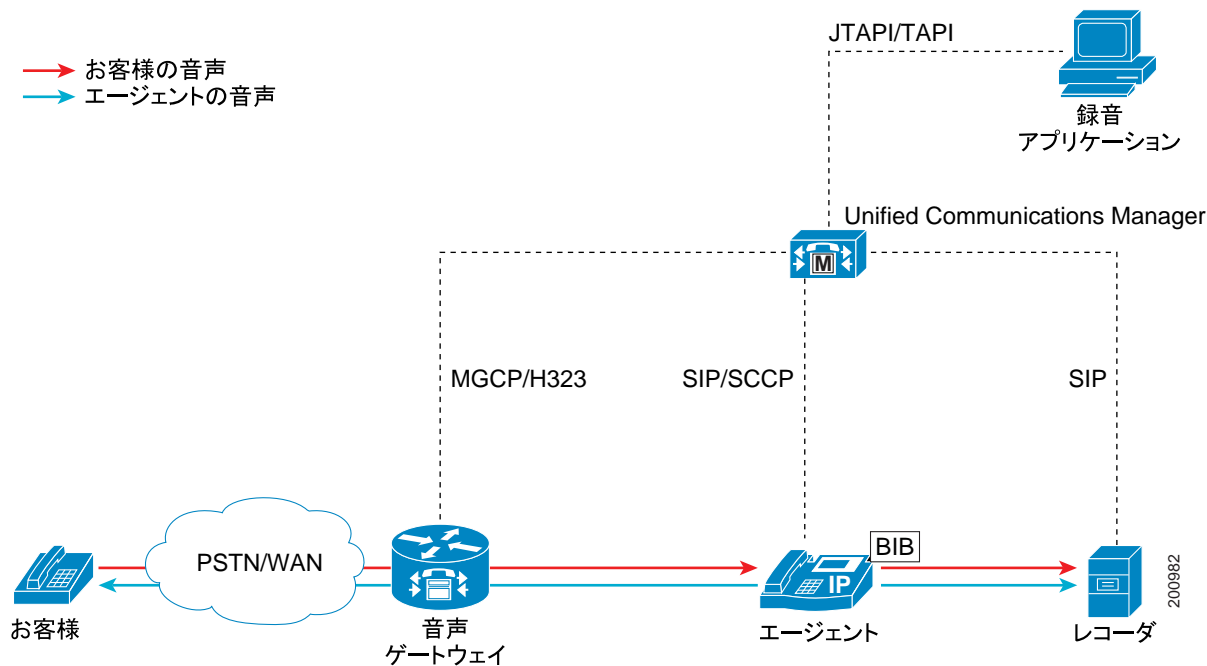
お客様の音声
エージェントの音声

JTAPI/TAPI

録音
アプリケーション

Unified Communications Manager

M

MGCP/H323

SIP/SCCP

SIP

PSTN/WAN

BIB

IP

200982

お客様

音声
ゲートウェイ

エージェント

レコーダ